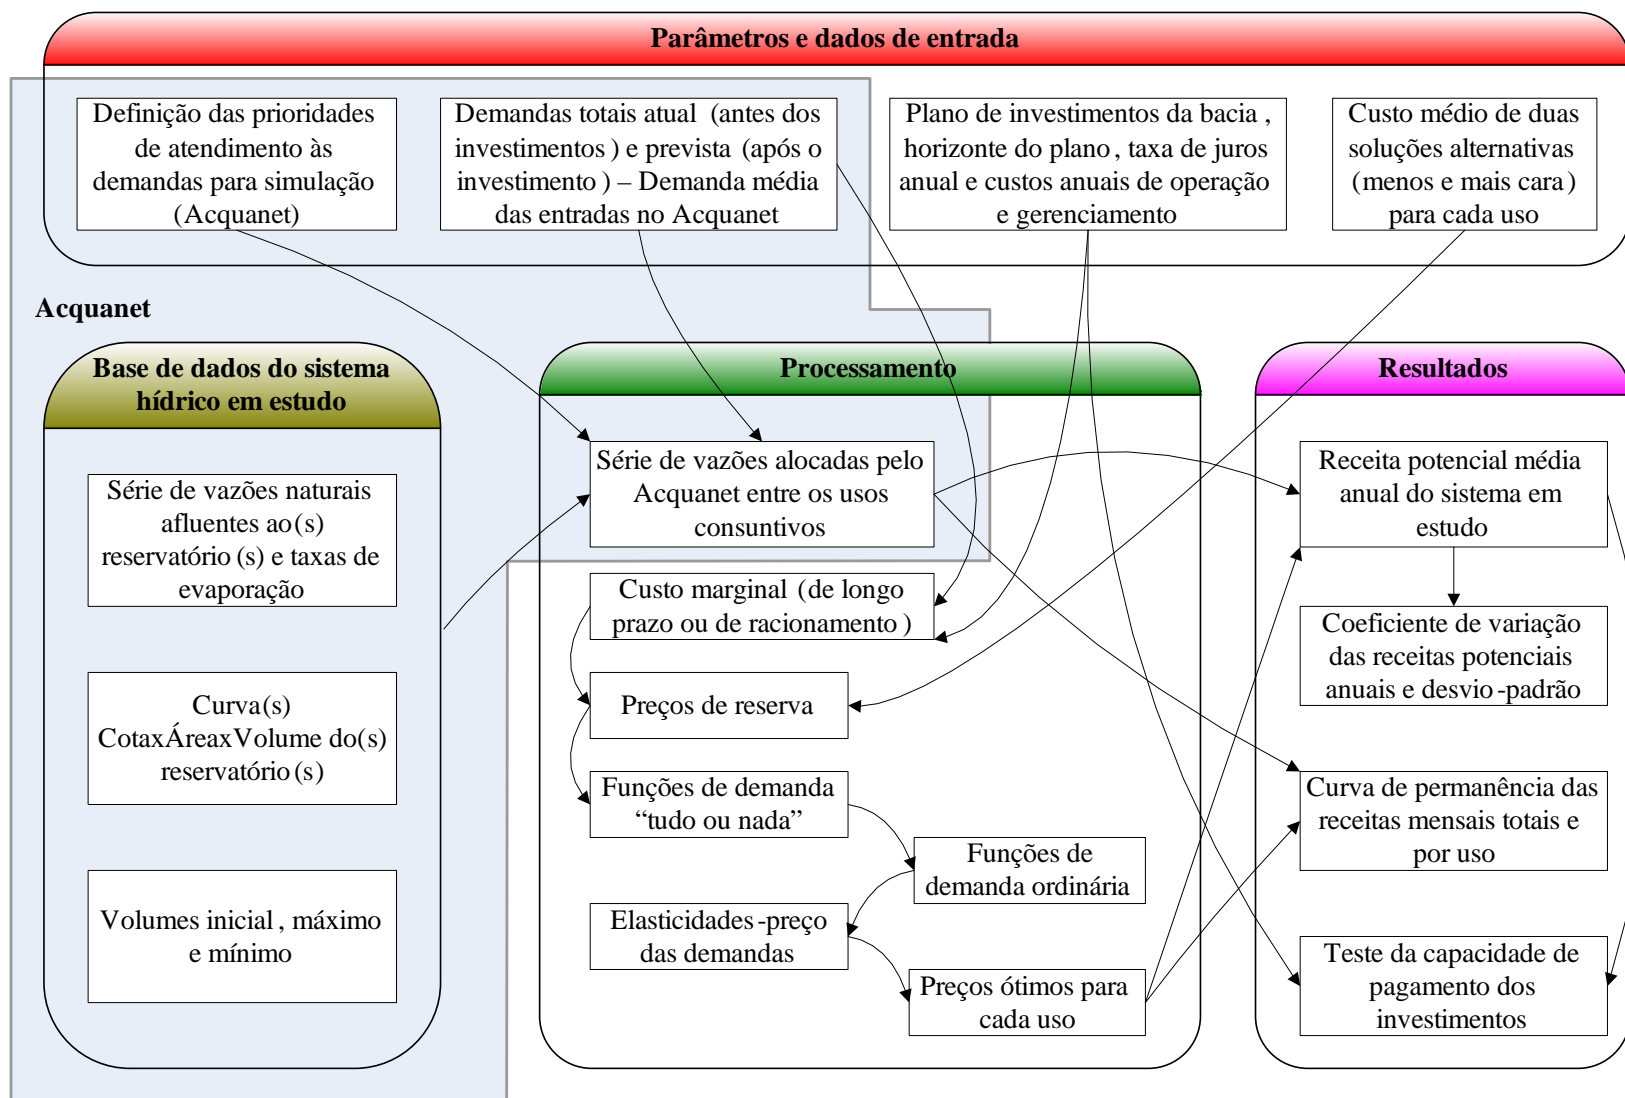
Parâmetros e dados de entrada

Definição das prioridades de atendimento às demandas para simulação (Acquanet)

Demandas totais atual (antes dos investimentos ) e prevista (após o investimento ) – Demanda média das entradas no Acquanet

Plano de investimentos da bacia , horizonte do plano , taxa de juros anual e custos anuais de operação e gerenciamento

Custo médio de duas soluções alternativas (menos e mais cara ) para cada uso

Acquanet

Base de dados do sistema hídrico em estudo

Série de vazões naturais afluentes ao(s) reservatório (s) e taxas de evaporação

Curva(s) CotaxÁreaxVolume do(s) reservatório (s)

Volumes inicial , máximo e mínimo

Processamento

Série de vazões alocadas pelo Acquanet entre os usos consuntivos

Custo marginal (de longo prazo ou de racionamento )

Preços de reserva

Funções de demanda "tudo ou nada"

Funções de demanda ordinária

Elasticidades -preço das demandas

Preços ótimos para cada uso

Resultados

Receita potencial média anual do sistema em estudo

Coeficiente de variação das receitas potenciais anuais e desvio -padrão

Curva de permanência das receitas mensais totais e por uso

Teste da capacidade de pagamento dos investimentos